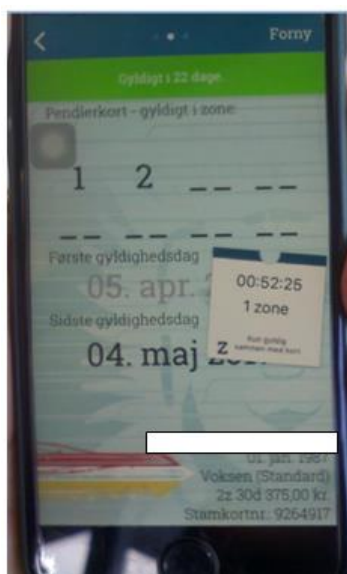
<
Forny
Gyldigt i 22 dage.
Pendlerkort - gyldigt i zone:
1 2 __ __
__ __ __ __ __
Første gyldighedsdag
05. apr. 2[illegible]
Sidste gyldighedsdag
04. maj 20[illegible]
00:52:25
1 zone
Z
Kun gyldig sammen med kort
01. jan. 1987
Voksen (Standard)
2z 30d 375,00 kr.
Stamkortnr.: 9264917